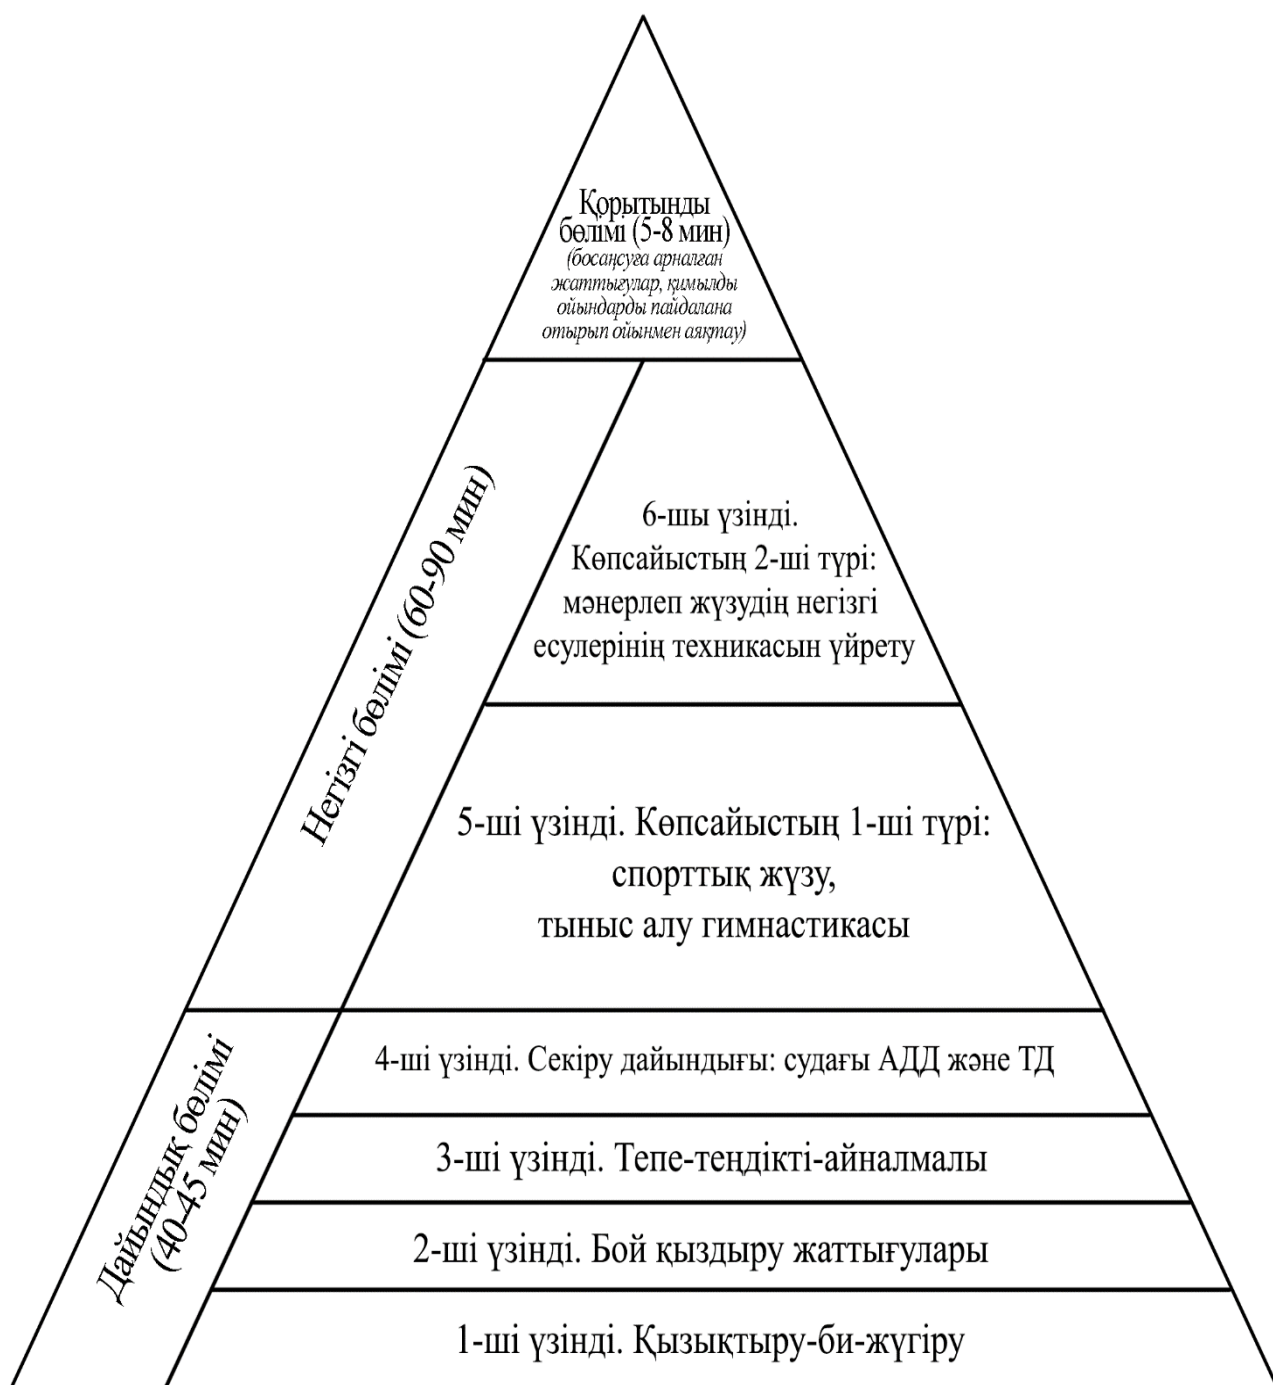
Қорытынды бөлімі (5-8 мин)
(босаңсуға арналған жаттығулар, қимылды ойындарды пайдалана отырып ойынмен аяқтау)

Негізгі бөлімі (60-90 мин)

6-шы үзінді. Көпсайыстың 2-ші түрі: мәнерлеп жүзудің негізгі есулерінің техникасын үйрету

5-ші үзінді. Көпсайыстың 1-ші түрі: спорттық жүзу, тыныс алу гимнастикасы

Дайындық бөлімі (40-45 мин)

4-ші үзінді. Секіру дайындығы: судағы АДД және ТД

3-ші үзінді. Тепе-теңдікті-айналмалы

2-ші үзінді. Бой қыздыру жаттығулары

1-ші үзінді. Қызықтыру-би-жүгіру